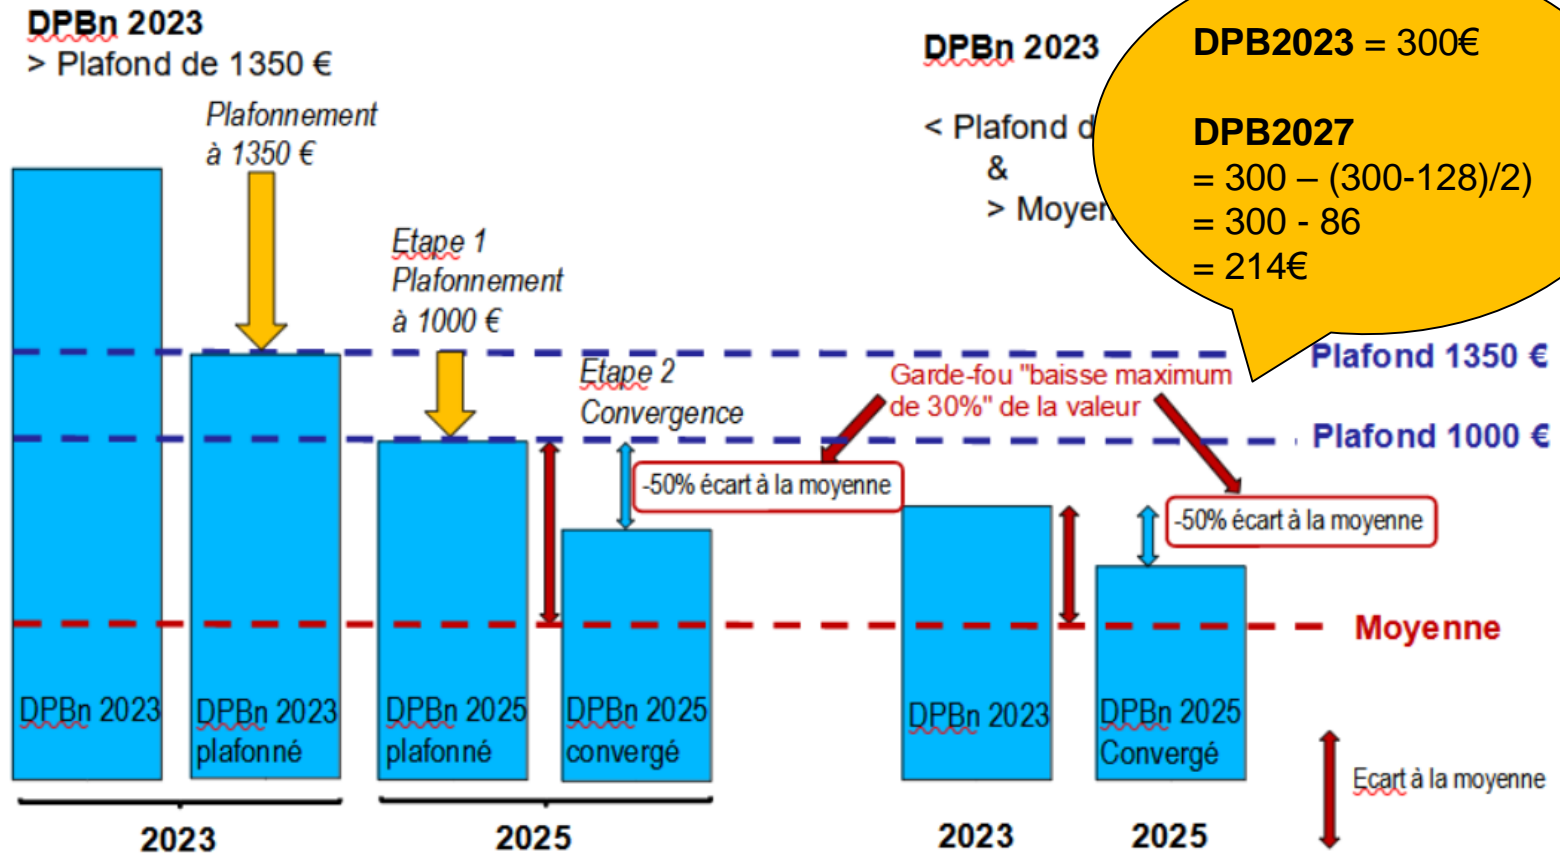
DPBn 2023
> Plafond de 1350 €

Plafonnement à 1350 €

Etape 1
Plafonnement à 1000 €

Etape 2
Convergence

DPBn 2023

< Plafond d
&
> Moyen

DPB2023 = 300€

DPB2027
= 300 – (300-128)/2)
= 300 - 86
= 214€

Plafond 1350 €

Garde-fou "baisse maximum de 30%" de la valeur

Plafond 1000 €

-50% écart à la moyenne

-50% écart à la moyenne

Moyenne

DPBn 2023

DPBn 2023 plafonné

DPBn 2025 plafonné

DPBn 2025 convergé

DPBn 2023

DPBn 2025 Convergé

Ecart à la moyenne

2023

2025

2023

2025